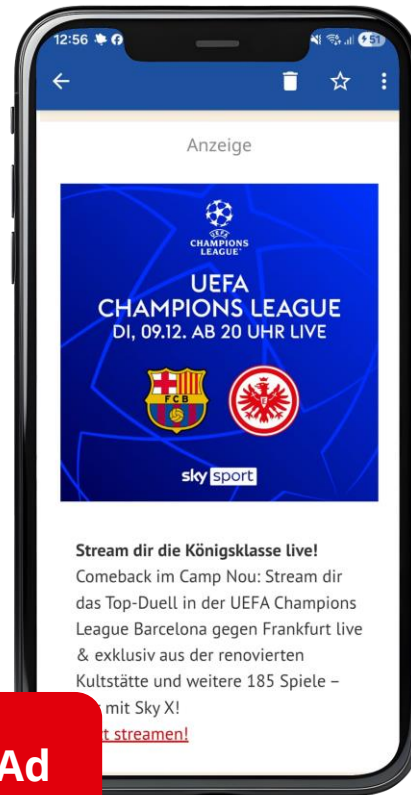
12:56 51

Anzeige

UEFA CHAMPIONS LEAGUE

UEFA CHAMPIONS LEAGUE
DI, 09.12. AB 20 UHR LIVE

FCB

sky sport

**Stream dir die Königsklasse live!**
Comeback im Camp Nou: Stream dir das Top-Duell in der UEFA Champions League Barcelona gegen Frankfurt live & exklusiv aus der renovierten Kultstätte und weitere 185 Spiele – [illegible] mit Sky X!
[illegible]t streamen!

Ad